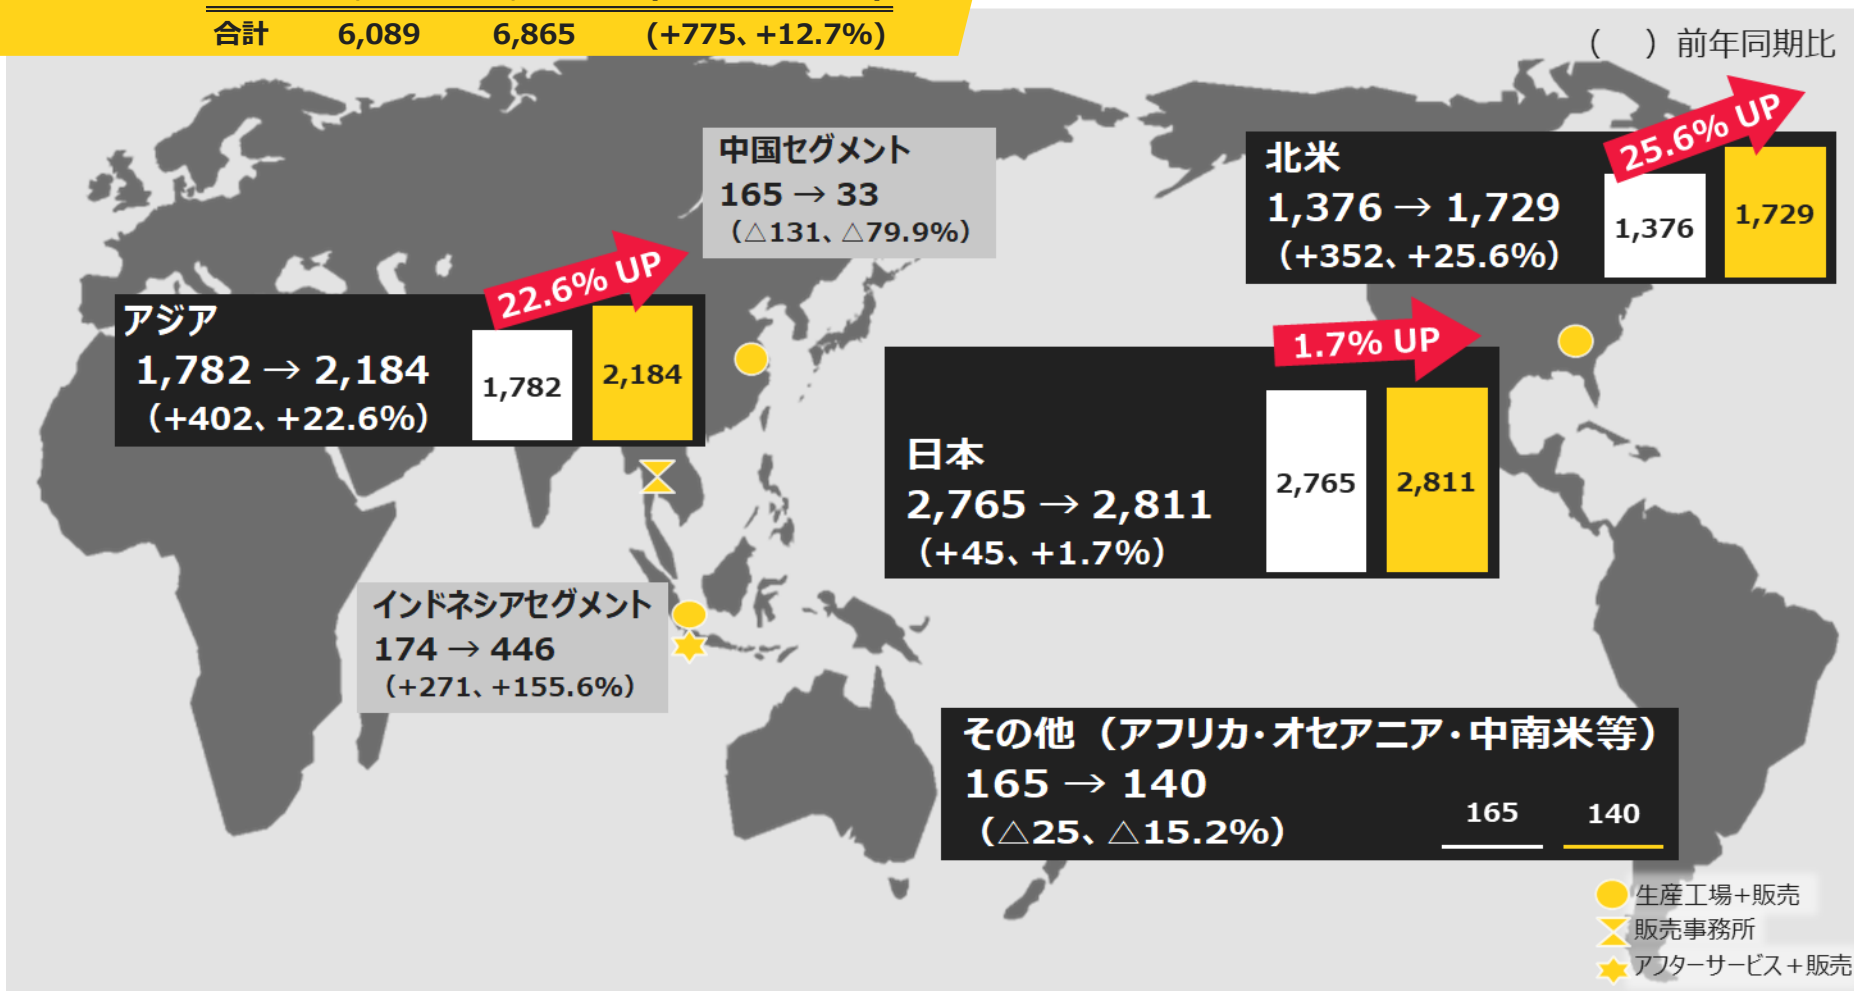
| 合計 | 6,089 | 6,865 | (+775、+12.7%) |
|---|---|---|---|

(　) 前年同期比

中国セグメント
165 → 33
(△131、△79.9%)

北米
1,376 → 1,729
(+352、+25.6%)
25.6% UP
1,376
1,729

アジア
1,782 → 2,184
(+402、+22.6%)
22.6% UP
1,782
2,184

日本
2,765 → 2,811
(+45、+1.7%)
1.7% UP
2,765
2,811

インドネシアセグメント
174 → 446
(+271、+155.6%)

その他（アフリカ・オセアニア・中南米等）
165 → 140
(△25、△15.2%)
165
140

生産工場+販売
販売事務所
アフターサービス+販売